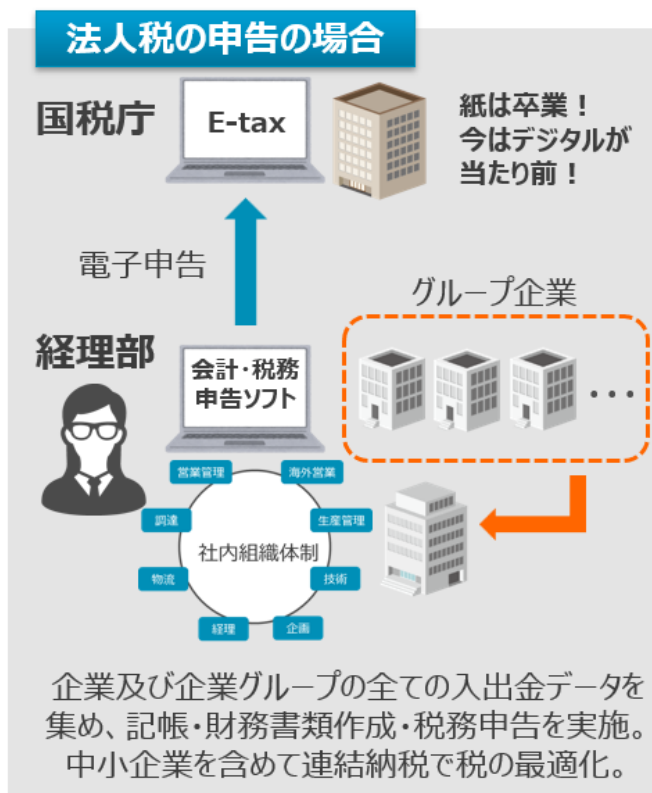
法人税の申告の場合

国税庁

E-tax

紙は卒業！
今はデジタルが
当たり前！

電子申告

グループ企業

経理部

会計・税務
申告ソフト

・・・

営業管理
海外営業
調達
生産管理
社内組織体制
物流
技術
経理
企画

企業及び企業グループの全ての入出金データを集め、記帳・財務書類作成・税務申告を実施。中小企業を含めて連結納税で税の最適化。